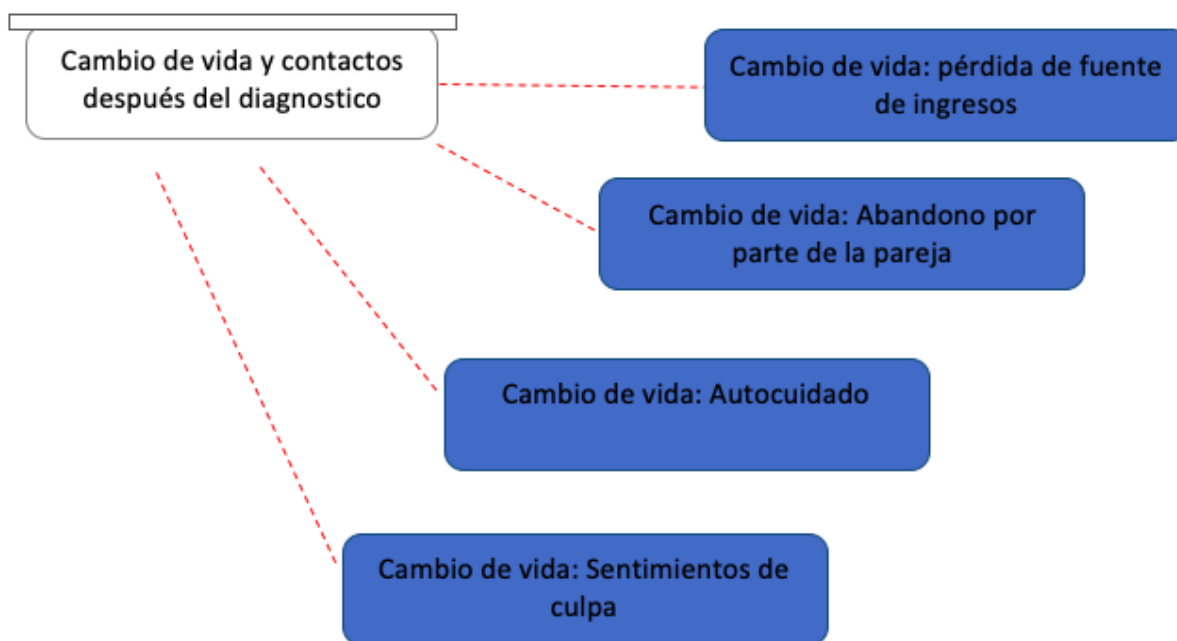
Cambio de vida y contactos después del diagnostico

Cambio de vida: pérdida de fuente de ingresos

Cambio de vida: Abandono por parte de la pareja

Cambio de vida: Autocuidado

Cambio de vida: Sentimientos de culpa